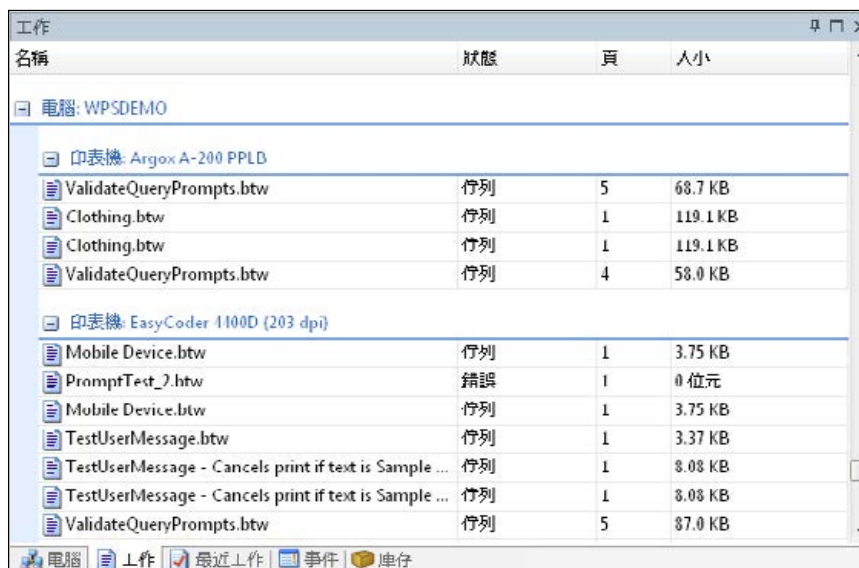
工作

名稱 | 狀態 | 頁 | 大小

電腦: WPSDEMO

印表機: Argox A-200 PPLB

| 名稱 | 狀態 | 頁 | 大小 |
|---|---|---|---|
| ValidateQueryPrompts.btw | 佇列 | 5 | 68.7 KB |
| Clothing.btw | 佇列 | 1 | 119.1 KB |
| Clothing.btw | 佇列 | 1 | 119.1 KB |
| ValidateQueryPrompts.btw | 佇列 | 4 | 58.0 KB |

印表機: EasyCoder 4400D (203 dpi)

| 名稱 | 狀態 | 頁 | 大小 |
|---|---|---|---|
| Mobile Device.btw | 佇列 | 1 | 3.75 KB |
| PromptTest_2.btw | 錯誤 | 1 | 0 位元 |
| Mobile Device.btw | 佇列 | 1 | 3.75 KB |
| TestUserMessage.btw | 佇列 | 1 | 3.37 KB |
| TestUserMessage - Cancels print if text is Sample ... | 佇列 | 1 | 8.08 KB |
| TestUserMessage - Cancels print if text is Sample ... | 佇列 | 1 | 8.08 KB |
| ValidateQueryPrompts.btw | 佇列 | 5 | 87.0 KB |

電腦 | 工作 | 最近工作 | 事件 | 庫存